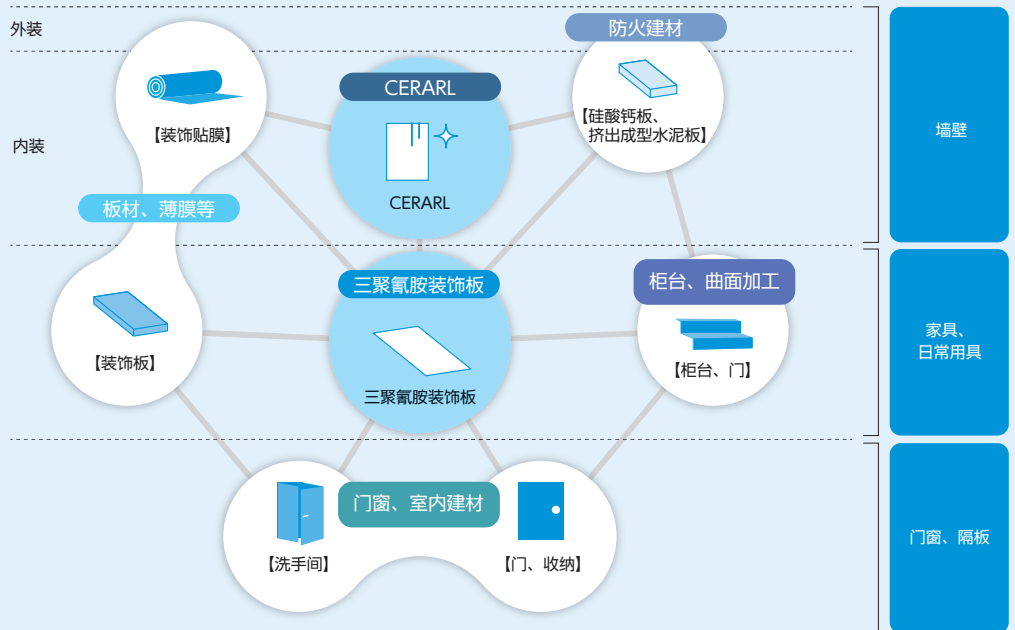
外装

内装

防火建材

【装饰贴膜】

CERARL

CERARL

【硅酸钙板、挤出成型水泥板】

墙壁

板材、薄膜等

三聚氰胺装饰板

柜台、曲面加工

【装饰板】

三聚氰胺装饰板

【柜台、门】

家具、日常用具

门窗、室内建材

【洗手间】

【门、收纳】

门窗、隔板